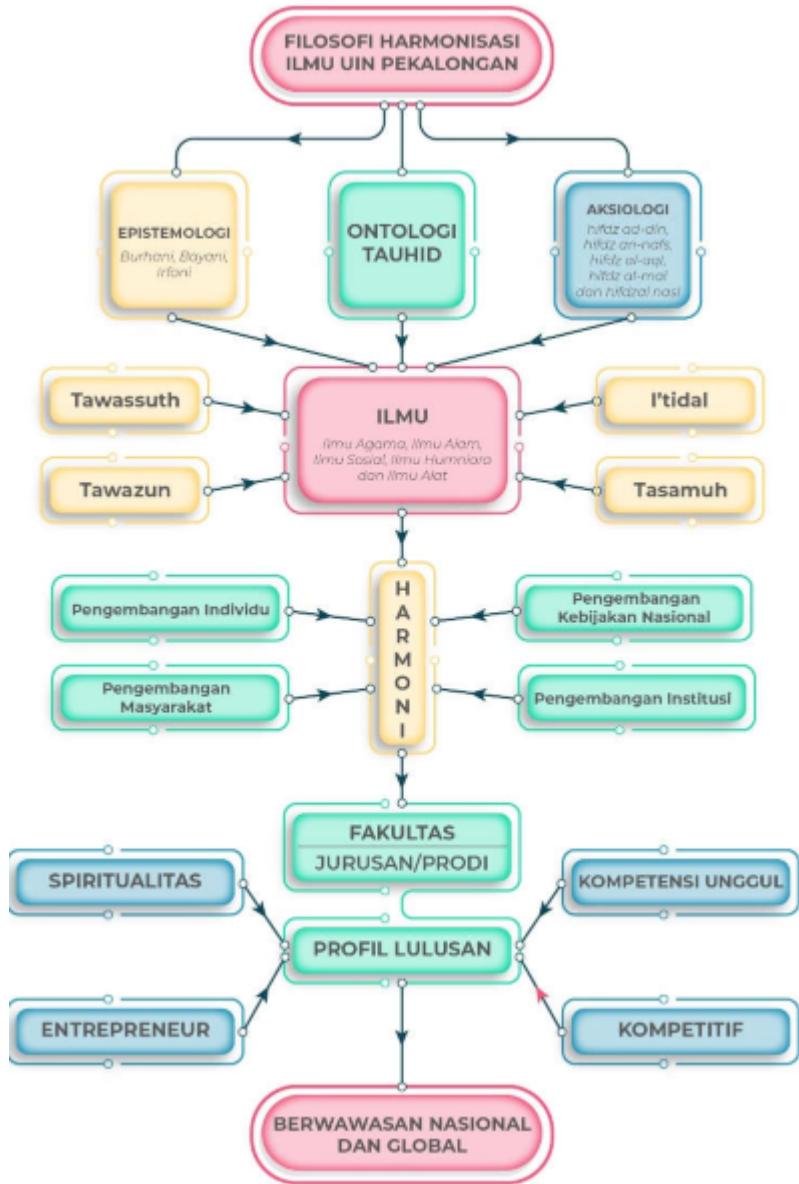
FILOSOFI HARMONISASI ILMU UIN PEKALONGAN

EPISTEMOLOGI
Burhani, Bayani, Irfani

ONTOLOGI TAUHID

AKSIOLOGI
hifdz ad-din, hifdz an-nafs, hifdz al-aql, hifdz al-mal dan hifdzal nasl

Tawassuth

Tawazun

ILMU
Ilmu Agama, Ilmu Alam, Ilmu Sosial, Ilmu Humniora dan Ilmu Alat

I'tidal

Tasamuh

Pengembangan Individu

Pengembangan Masyarakat

H A R M O N I

Pengembangan Kebijakan Nasional

Pengembangan Institusi

FAKULTAS
JURUSAN/PRODI

SPIRITUALITAS

ENTREPRENEUR

PROFIL LULUSAN

KOMPETENSI UNGGUL

KOMPETITIF

BERWAWASAN NASIONAL DAN GLOBAL